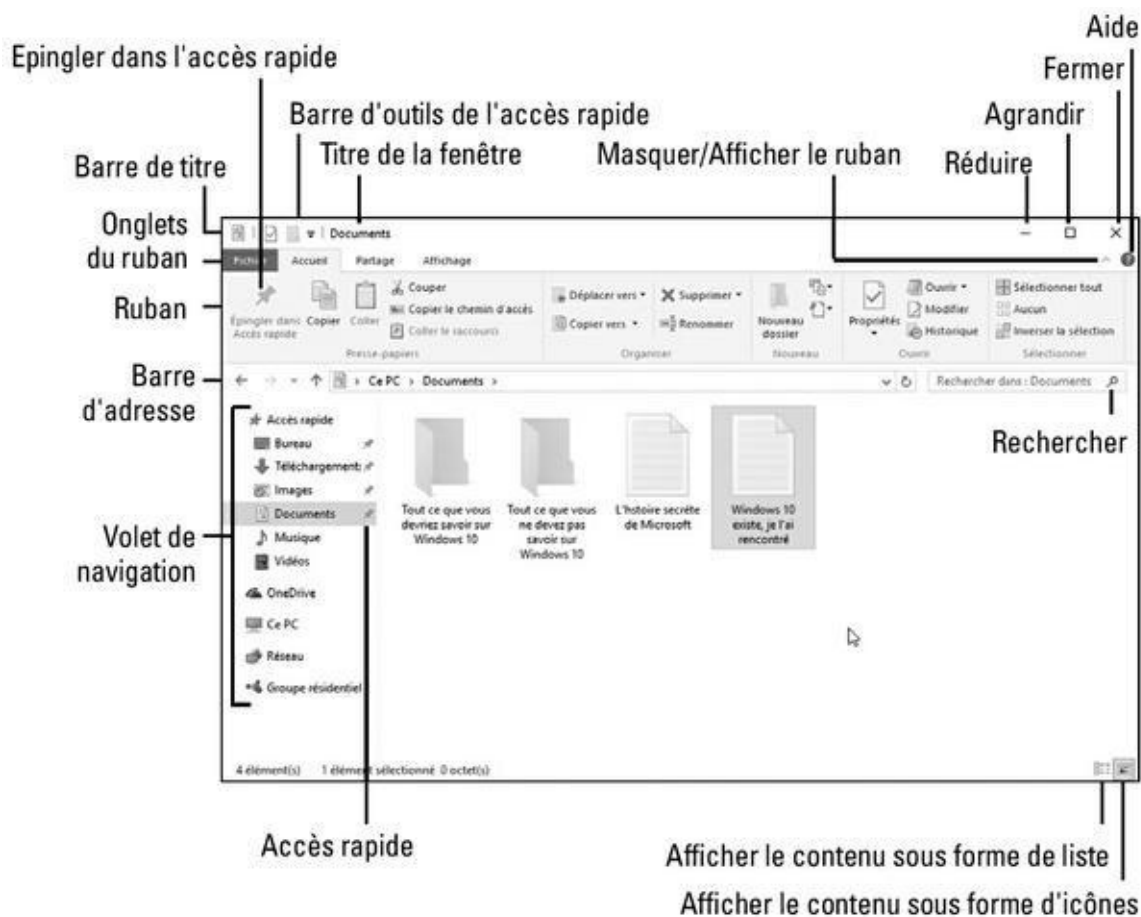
Aide

Epingler dans l'accès rapide

Fermer

Barre d'outils de l'accès rapide

Agrandir

Barre de titre

Titre de la fenêtre

Masquer/Afficher le ruban

Réduire

Onglets du ruban

Ruban

Barre d'adresse

Rechercher

Volet de navigation

Documents

Fichier Accueil Partage Affichage

Epingler dans Accès rapide Copier Coller Couper Copier le chemin d'accès Coller le raccourci Presse-papiers

Déplacer vers Copier vers Supprimer Renommer Organiser

Nouveau dossier Nouveau

Propriétés Ouvrir Modifier Historique Ouvrir

Sélectionner tout Aucun Inverser la sélection Sélectionner

Ce PC > Documents >

Rechercher dans : Documents

Accès rapide
Bureau
Téléchargement
Images
Documents
Musique
Vidéos
OneDrive
Ce PC
Réseau
Groupe résidentiel

Tout ce que vous devriez savoir sur Windows 10

Tout ce que vous ne devez pas savoir sur Windows 10

L'histoire secrète de Microsoft

Windows 10 existe, je l'ai rencontré

4 élément(s) 1 élément sélectionné 0 octet(s)

Accès rapide

Afficher le contenu sous forme de liste

Afficher le contenu sous forme d'icônes